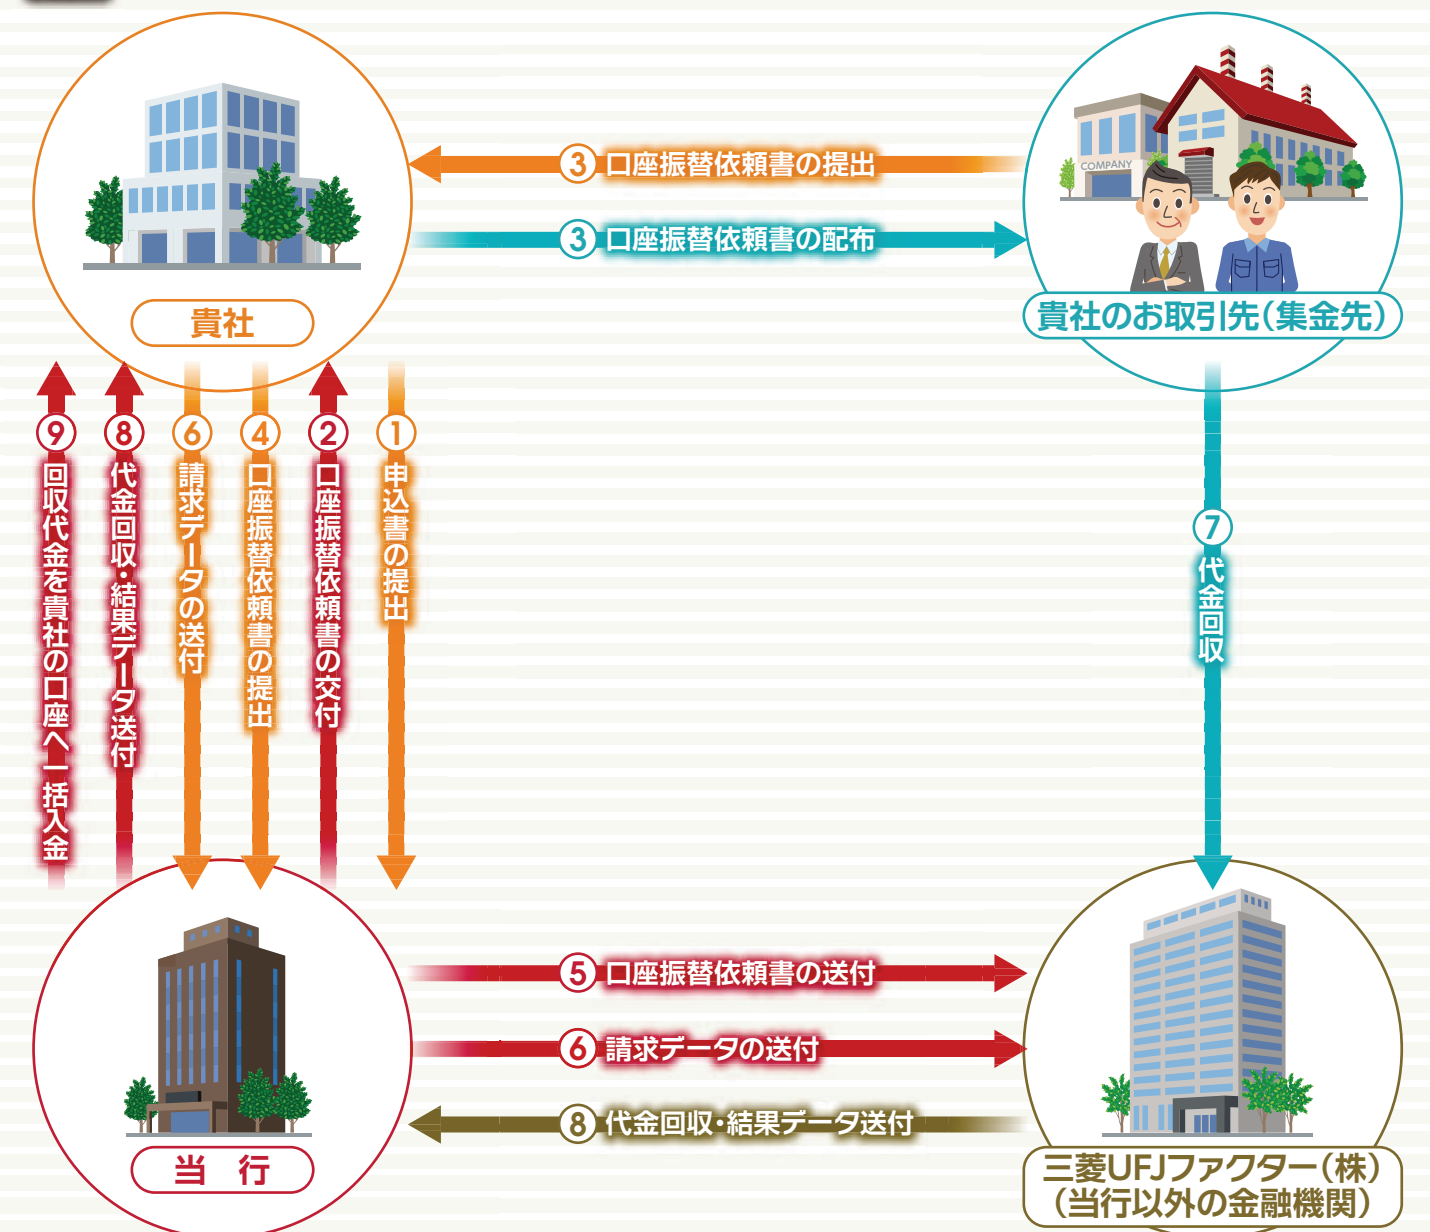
③ 口座振替依頼書の提出

③ 口座振替依頼書の配布

COMPANY

貴社

貴社のお取引先(集金先)

⑨ 回収代金を貴社の口座へ一括入金

⑧ 代金回収・結果データ送付

⑥ 請求データの送付

④ 口座振替依頼書の提出

② 口座振替依頼書の交付

① 申込書の提出

⑦ 代金回収

⑤ 口座振替依頼書の送付

⑥ 請求データの送付

⑧ 代金回収・結果データ送付

当 行

三菱UFJファクター(株)
(当行以外の金融機関)